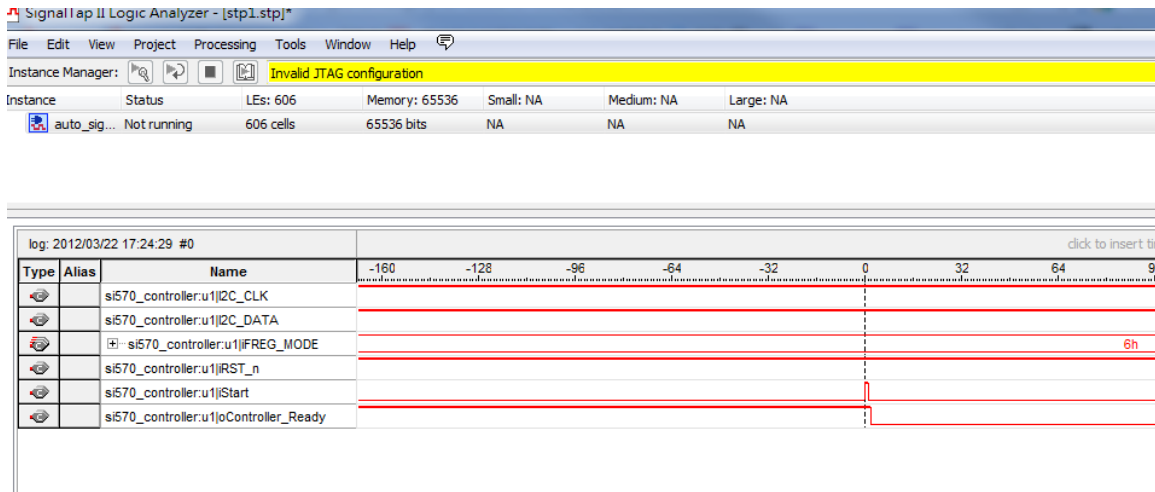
SignalTap II Logic Analyzer - [stp1.stp]*

File Edit View Project Processing Tools Window Help

Instance Manager: Invalid JTAG configuration

| Instance | Status | LEs: 606 | Memory: 65536 | Small: NA | Medium: NA | Large: NA |
|---|---|---|---|---|---|---|
| auto_sig... | Not running | 606 cells | 65536 bits | NA | NA | NA |

log: 2012/03/22 17:24:29 #0

click to insert ti

| Type | Alias | Name | -160 -128 -96 -64 -32 0 32 64 9 |
|---|---|---|---|
| | | si570_controller:u1\|I2C_CLK | |
| | | si570_controller:u1\|I2C_DATA | |
| | | si570_controller:u1\|iFREG_MODE | 6h |
| | | si570_controller:u1\|iRST_n | |
| | | si570_controller:u1\|iStart | |
| | | si570_controller:u1\|oController_Ready | |